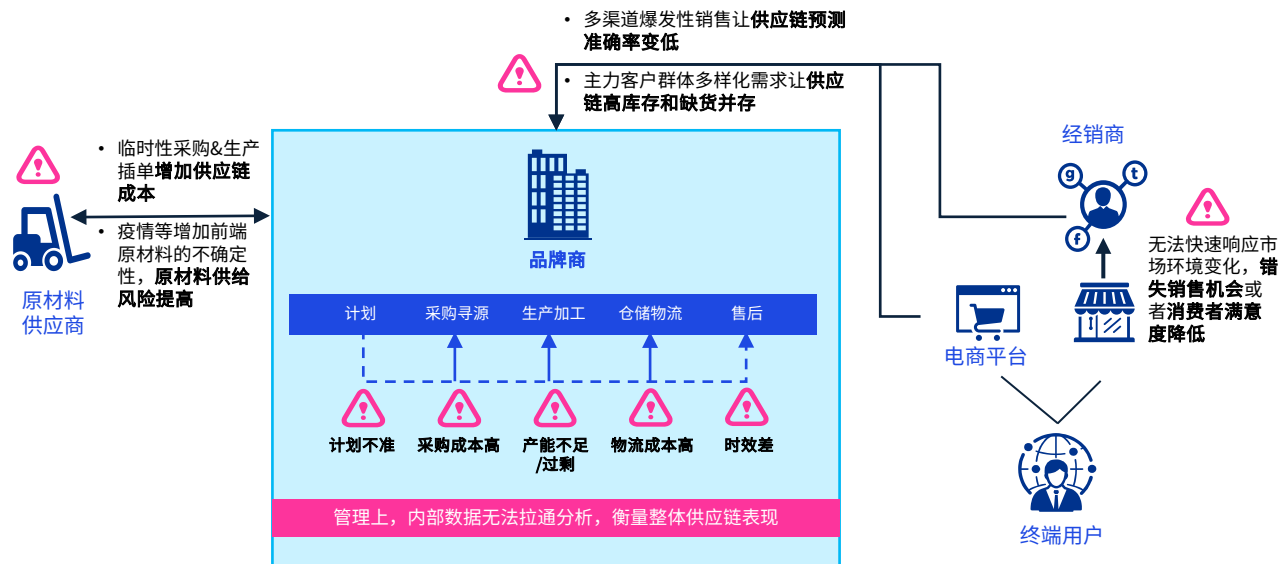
• 多渠道爆发性销售让供应链预测准确率变低

• 主力客户群体多样化需求让供应链高库存和缺货并存

• 临时性采购&生产插单增加供应链成本

• 疫情等增加前端原材料的不确定性，原材料供给风险提高

原材料供应商

品牌商

| 计划 | 采购寻源 | 生产加工 | 仓储物流 | 售后 |
|---|---|---|---|---|

计划不准
采购成本高
产能不足/过剩
物流成本高
时效差

管理上，内部数据无法拉通分析，衡量整体供应链表现

经销商

g
t
f

无法快速响应市场环境变化，错失销售机会或者消费者满意度降低

电商平台

终端用户